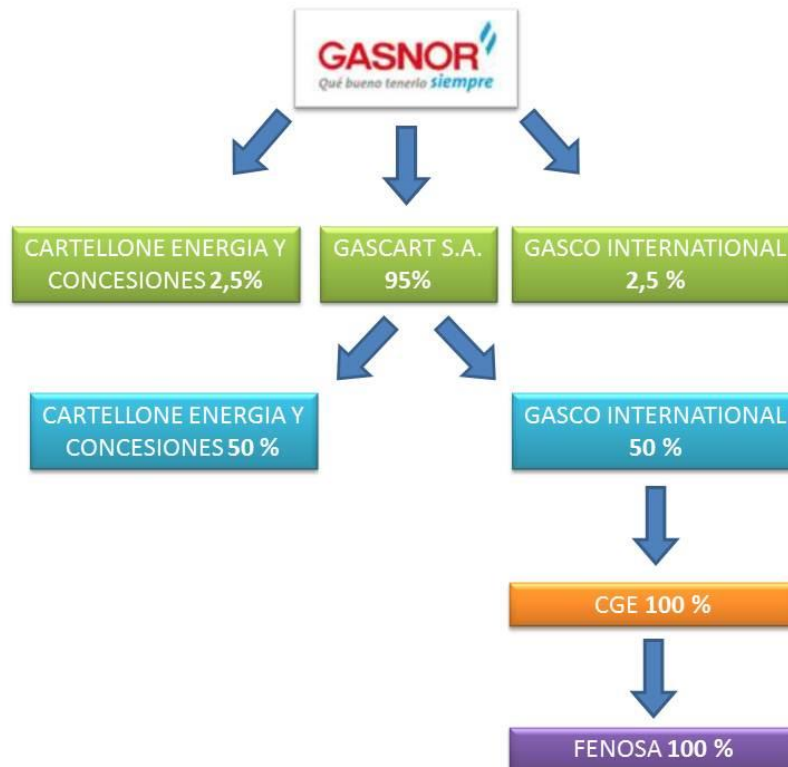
GASNOR
Qué bueno tenerlo siempre

CARTELLONE ENERGIA Y CONCESIONES 2,5%

GASCART S.A. 95%

GASCO INTERNATIONAL 2,5 %

CARTELLONE ENERGIA Y CONCESIONES 50 %

GASCO INTERNATIONAL 50 %

CGE 100 %

FENOSA 100 %